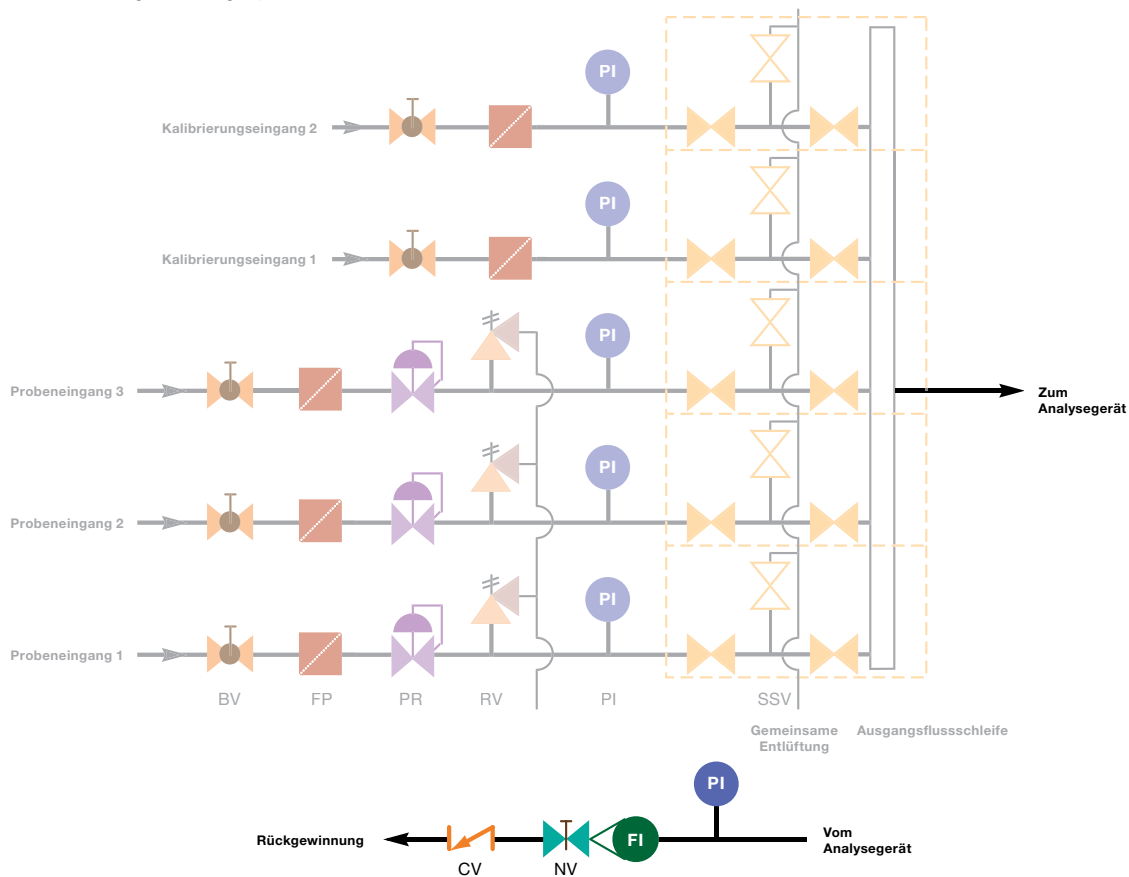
Kalibrierungseingang 2

PI

Kalibrierungseingang 1

PI

Probeneingang 3

PI

Zum Analysegerät

Probeneingang 2

PI

Probeneingang 1

PI

BV FP PR RV PI SSV

Gemeinsame Entlüftung

Ausgangsflussschleife

PI

Rückgewinnung

FI

Vom Analysegerät

CV NV